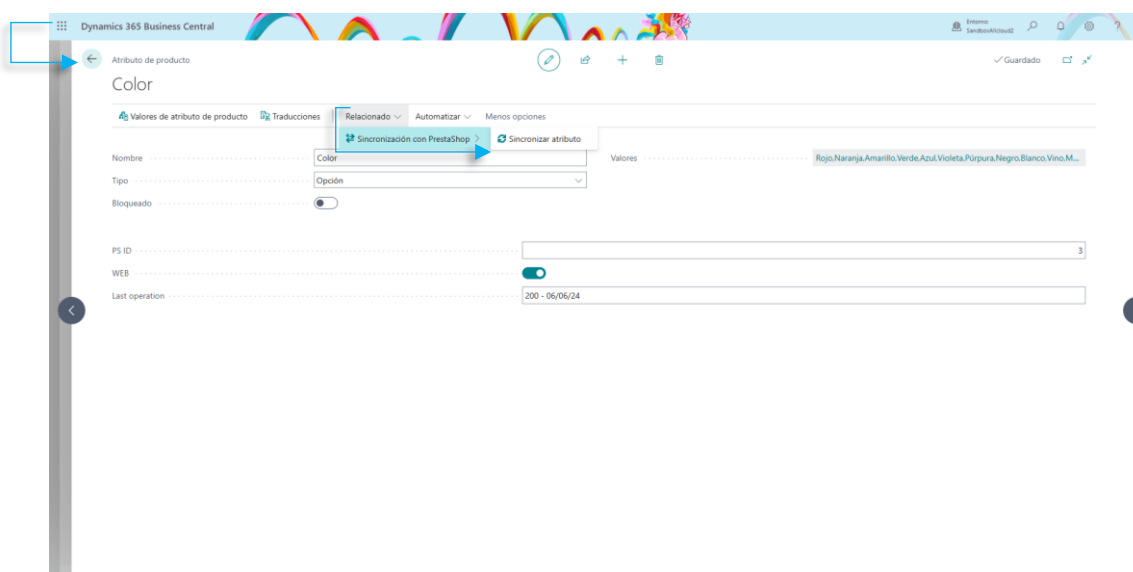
Dynamics 365 Business Central

Entorno
SandboxAlcloud2

Atributo de producto

Color

✓Guardado

Valores de atributo de producto   Traducciones   Relacionado   Automatizar   Menos opciones

Sincronización con PrestaShop   Sincronizar atributo

Nombre   Color

Tipo   Opción

Bloqueado

Valores   Rojo,Naranja,Amarillo,Verde,Azul,Violeta,Púrpura,Negro,Blanco,Vino,M...

PS ID   3

WEB

Last operation   200 - 06/06/24